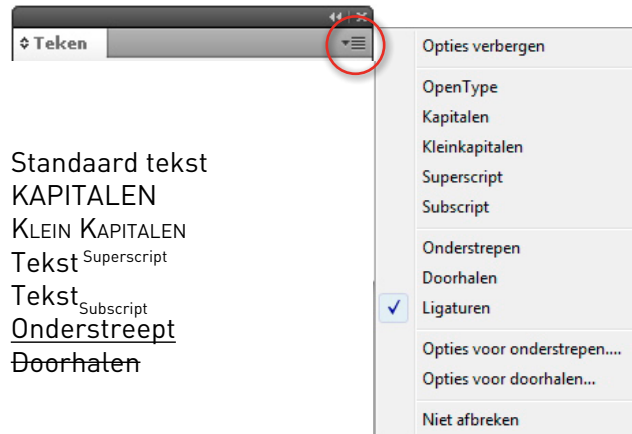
Teken

Standaard tekst
KAPITALEN
KLEIN KAPITALEN
Tekst $^{Superscript}$
Tekst$_{Subscript}$
Onderstreept
Doorhalen

Opties verbergen

OpenType
Kapitalen
Kleinkapitalen
Superscript
Subscript

Onderstrepen
Doorhalen
✓ Ligaturen

Opties voor onderstrepen....
Opties voor doorhalen...

Niet afbreken